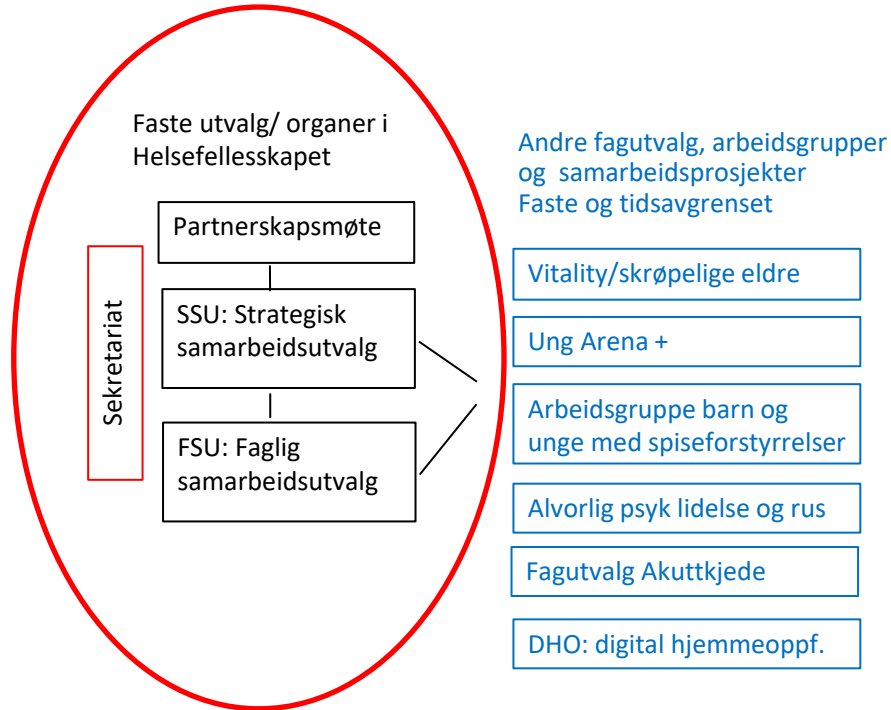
Faste utvalg/ organer i Helsefellesskapet

Sekretariat

Partnerskapsmøte

SSU: Strategisk samarbeidsutvalg

FSU: Faglig samarbeidsutvalg

Andre fagutvalg, arbeidsgrupper og samarbeidsprosjekter
Faste og tidsavgrenset

Vitality/skrøpelige eldre

Ung Arena +

Arbeidsgruppe barn og unge med spiseforstyrrelser

Alvorlig psyk lidelse og rus

Fagutvalg Akuttkjede

DHO: digital hjemmeoppf.